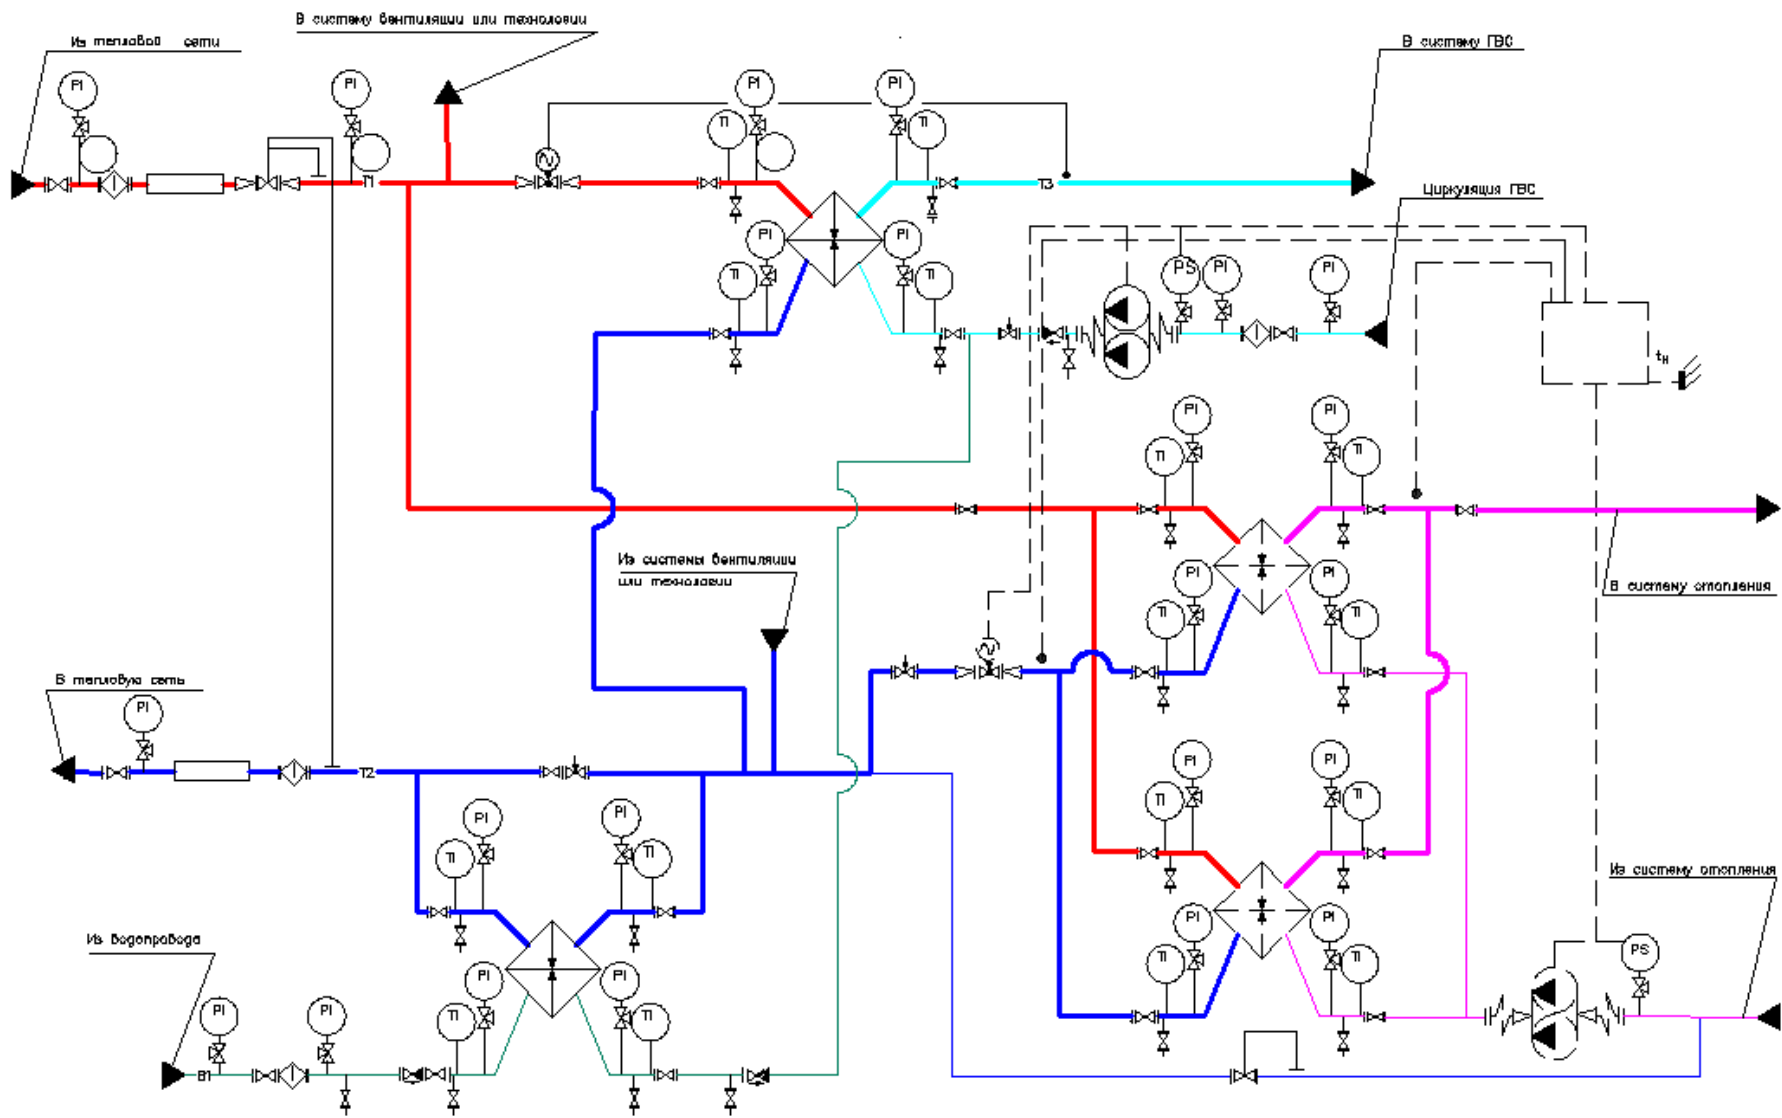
Из тепловой сети

В систему вентиляции или технологии

В систему ГВС

PI

PI

PI

PI

TI

TI

T1

T3

Циркуляция ГВС

PI

PI

TI

TI

PS

PI

PI

$t_н$

PI

PI

TI

TI

PI

PI

TI

TI

В систему отопления

Из системы вентиляции или технологии

В тепловую сеть

PI

T2

PI

PI

TI

TI

PI

PI

TI

TI

PI

PI

TI

TI

Из водопровода

PI

PI

B1

PI

PI

TI

TI

Из систему отопления

PS